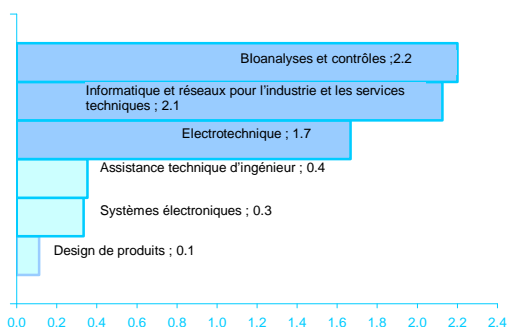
Bioanalyses et contrôles ;2.2

Informatique et réseaux pour l'industrie et les services techniques ; 2.1

Electrotechnique ; 1.7

Assistance technique d'ingénieur ; 0.4

Systèmes électroniques ; 0.3

Design de produits ; 0.1

0.0 0.2 0.4 0.6 0.8 1.0 1.2 1.4 1.6 1.8 2.0 2.2 2.4